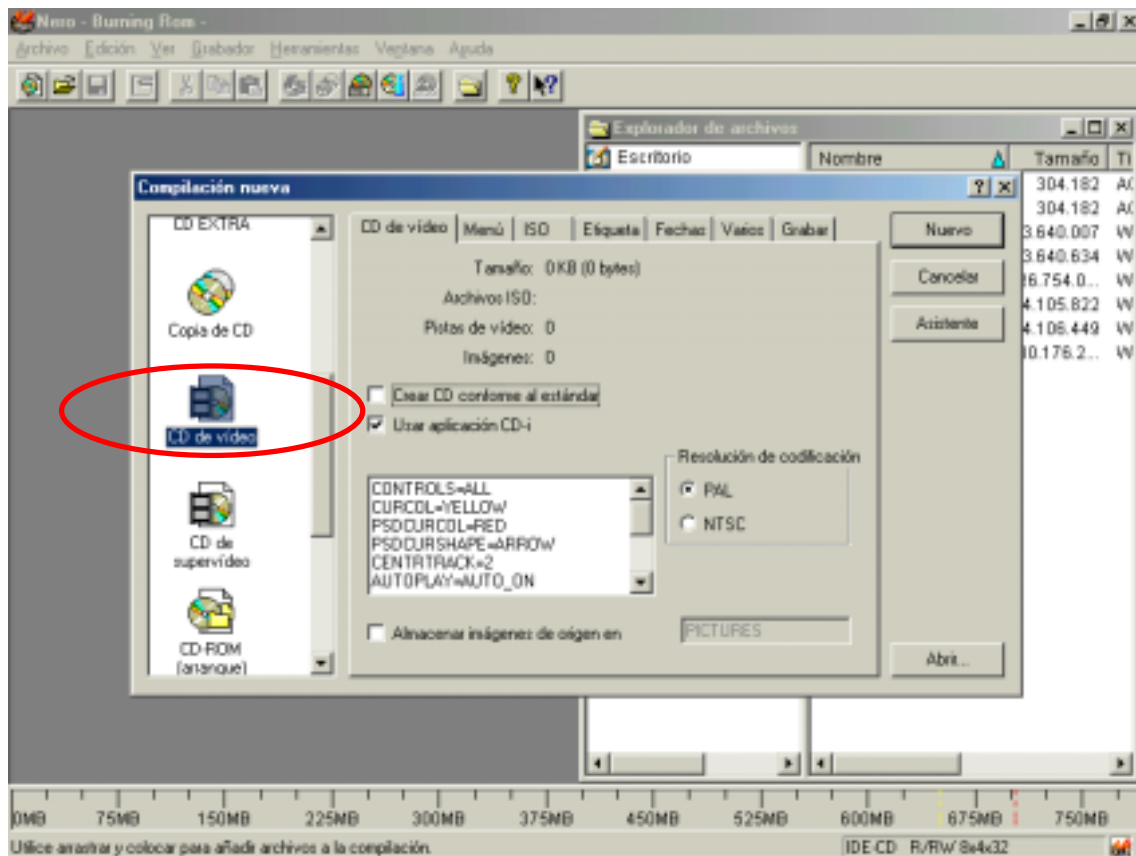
Nero - Burning Rom -

Archivo Edición Ver Grabador Herramientas Ventana Ayuda

Explorador de archivos

Escritorio

| Nombre | Tamaño | Ti |
|---|---|---|
| | 304.182 | A( |
| | 304.182 | A( |
| | 3.640.007 | W |
| | 3.640.634 | W |
| | 26.754.0... | W |
| | 4.105.822 | W |
| | 4.106.449 | W |
| | 10.176.2... | W |

Compilación nueva

CD EXTRA

Copia de CD

CD de vídeo

CD de supervídeo

CD-ROM (arranque)

CD de vídeo | Menú | ISO | Etiqueta | Fechas | Varios | Grabar

Tamaño: 0 KB (0 bytes)

Archivos ISO:

Pistas de vídeo: 0

Imágenes: 0

Crear CD conforme al estándar

Usar aplicación CD-i

CONTROLS=ALL
CURCOL=YELLOW
PSDCURCOL=RED
PSDCURSHAPE=ARROW
CENTRTRACK=2
AUTOPLAY=AUTO_ON

Resolución de codificación

PAL

NTSC

Almacenar imágenes de origen en

PICTURES

Nuevo

Cancelar

Asistente

Abrir...

0MB 75MB 150MB 225MB 300MB 375MB 450MB 525MB 600MB 675MB 750MB

Utilice arrastrar y colocar para añadir archivos a la compilación.

IDE-CD R/RW 8x4x32